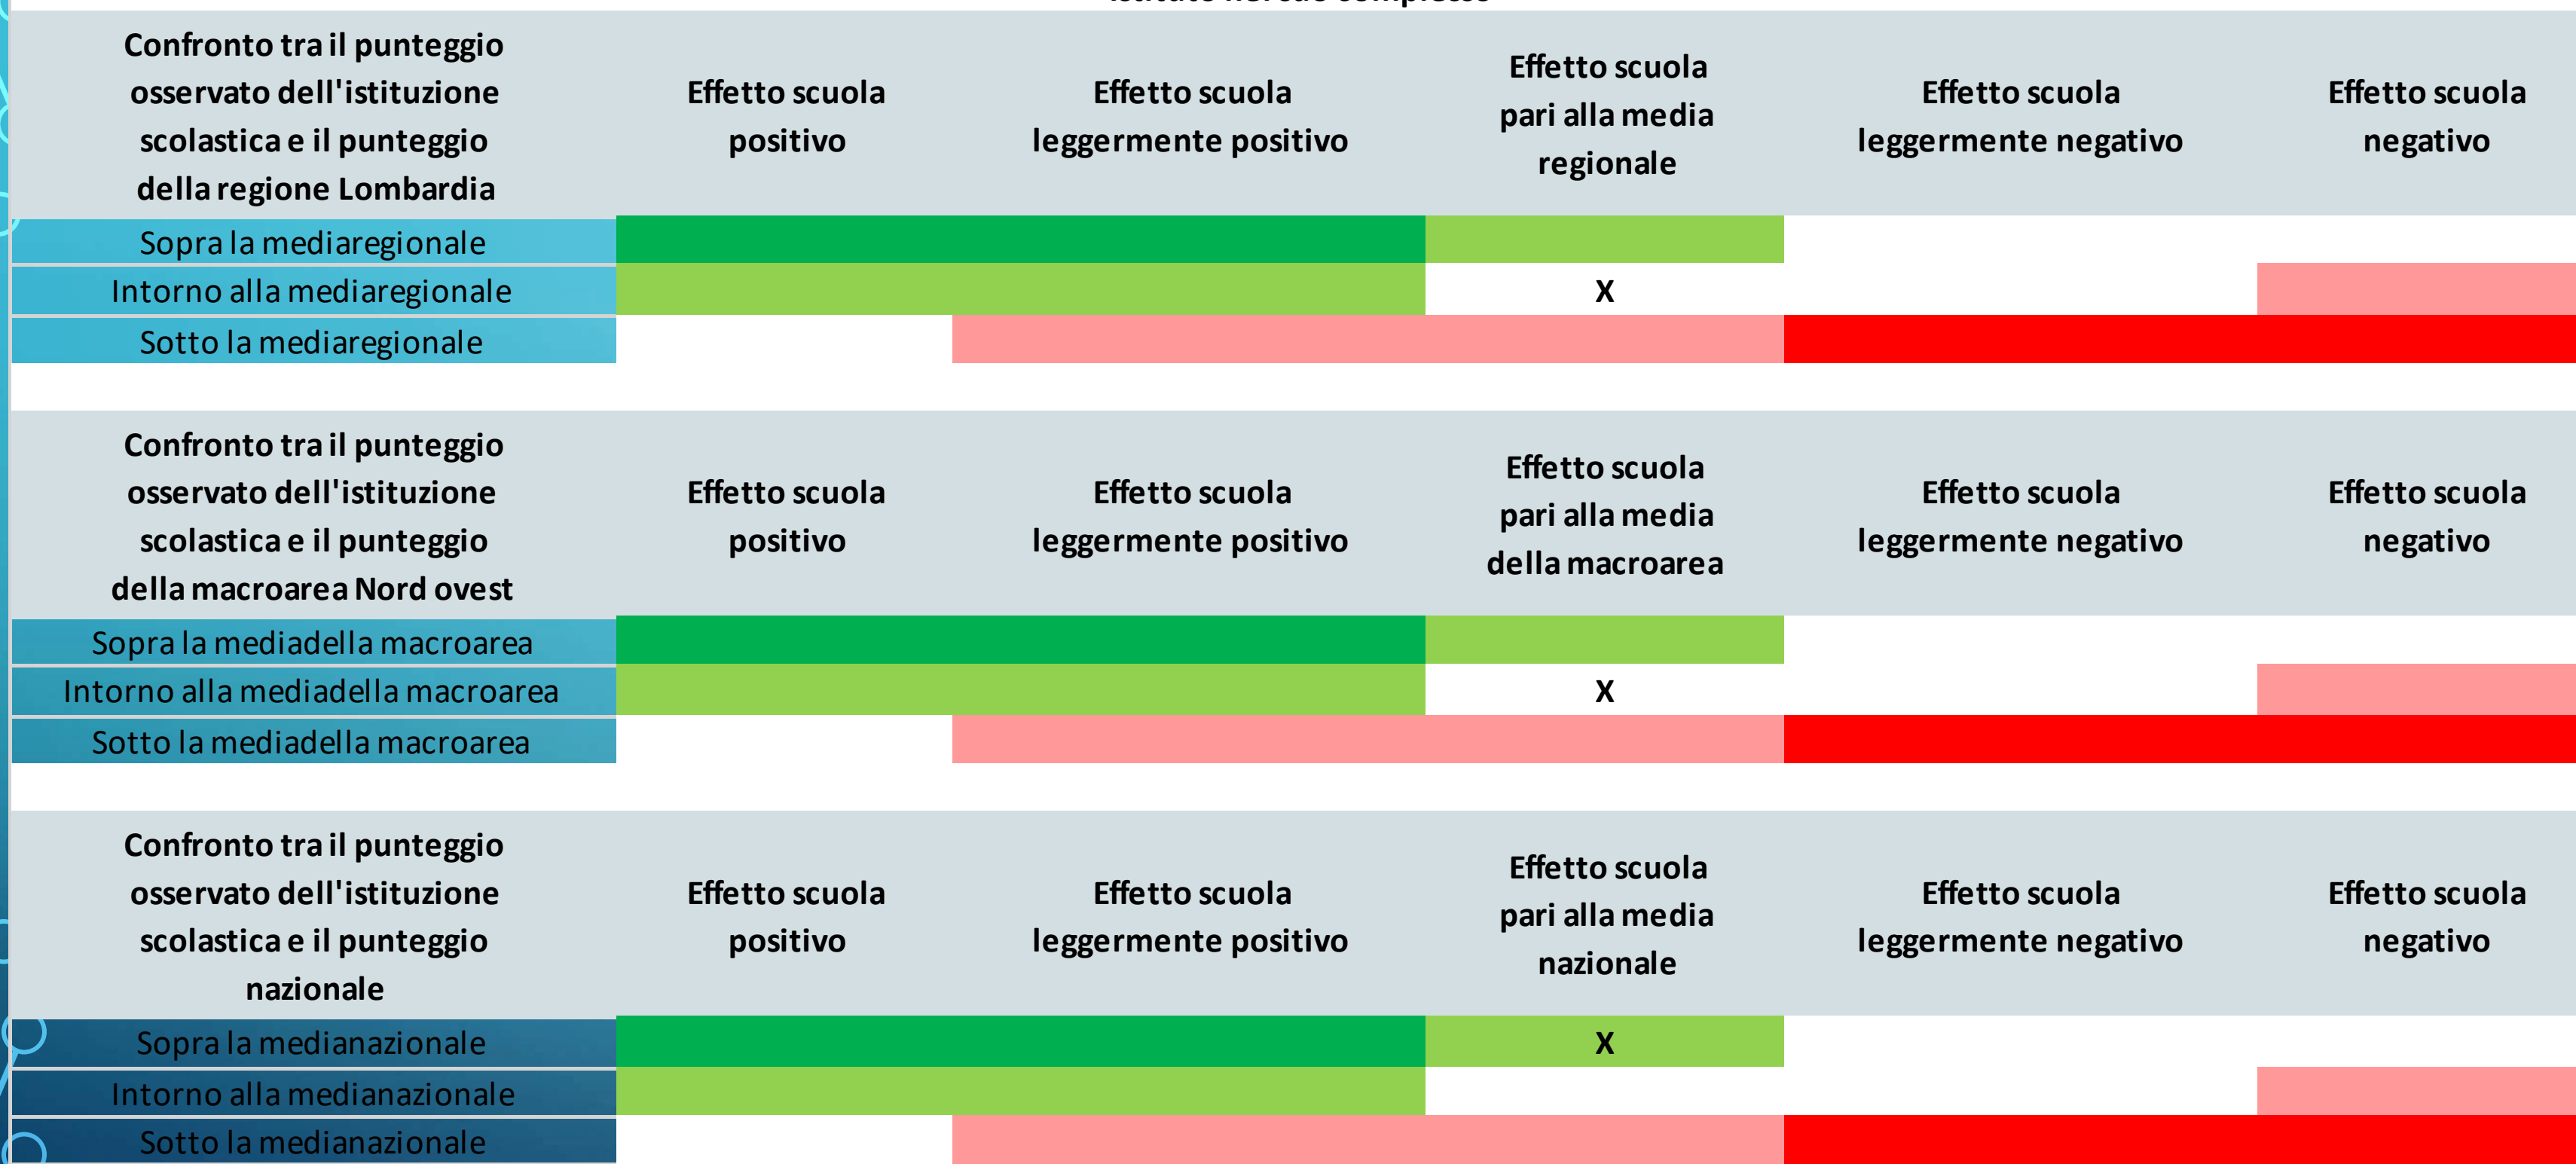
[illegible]

| Confronto tra il punteggio osservato dell'istituzione scolastica e il punteggio della regione Lombardia | Effetto scuola positivo | Effetto scuola leggermente positivo | Effetto scuola pari alla media regionale | Effetto scuola leggermente negativo | Effetto scuola negativo |
|---|---|---|---|---|---|
| Sopra la mediaregionale | | | | | |
| Intorno alla mediaregionale | | | X | | |
| Sotto la mediaregionale | | | | | |

| Confronto tra il punteggio osservato dell'istituzione scolastica e il punteggio della macroarea Nord ovest | Effetto scuola positivo | Effetto scuola leggermente positivo | Effetto scuola pari alla media della macroarea | Effetto scuola leggermente negativo | Effetto scuola negativo |
|---|---|---|---|---|---|
| Sopra la mediadella macroarea | | | | | |
| Intorno alla mediadella macroarea | | | X | | |
| Sotto la mediadella macroarea | | | | | |

| Confronto tra il punteggio osservato dell'istituzione scolastica e il punteggio nazionale | Effetto scuola positivo | Effetto scuola leggermente positivo | Effetto scuola pari alla media nazionale | Effetto scuola leggermente negativo | Effetto scuola negativo |
|---|---|---|---|---|---|
| Sopra la medianazionale | | | X | | |
| Intorno alla medianazionale | | | | | |
| Sotto la medianazionale | | | | | |